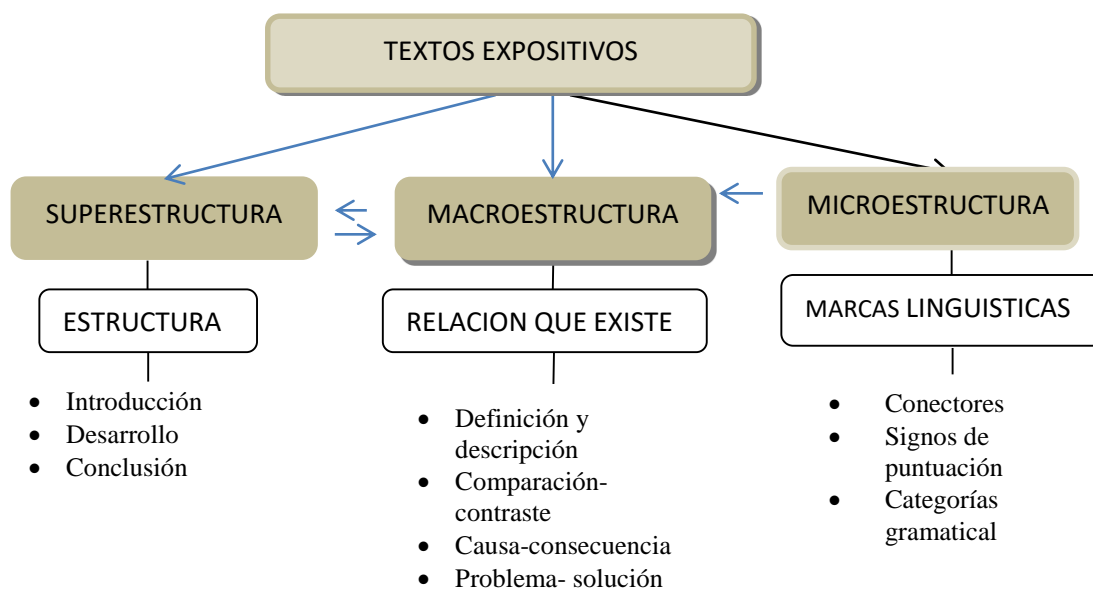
TEXTOS EXPOSITIVOS

SUPERESTRUCTURA

ESTRUCTURA

- Introducción
- Desarrollo
- Conclusión

MACROESTRUCTURA

RELACION QUE EXISTE

- Definición y descripción
- Comparación-contraste
- Causa-consecuencia
- Problema- solución

MICROESTRUCTURA

MARCAS LINGUISTICAS

- Conectores
- Signos de puntuación
- Categorías gramatical